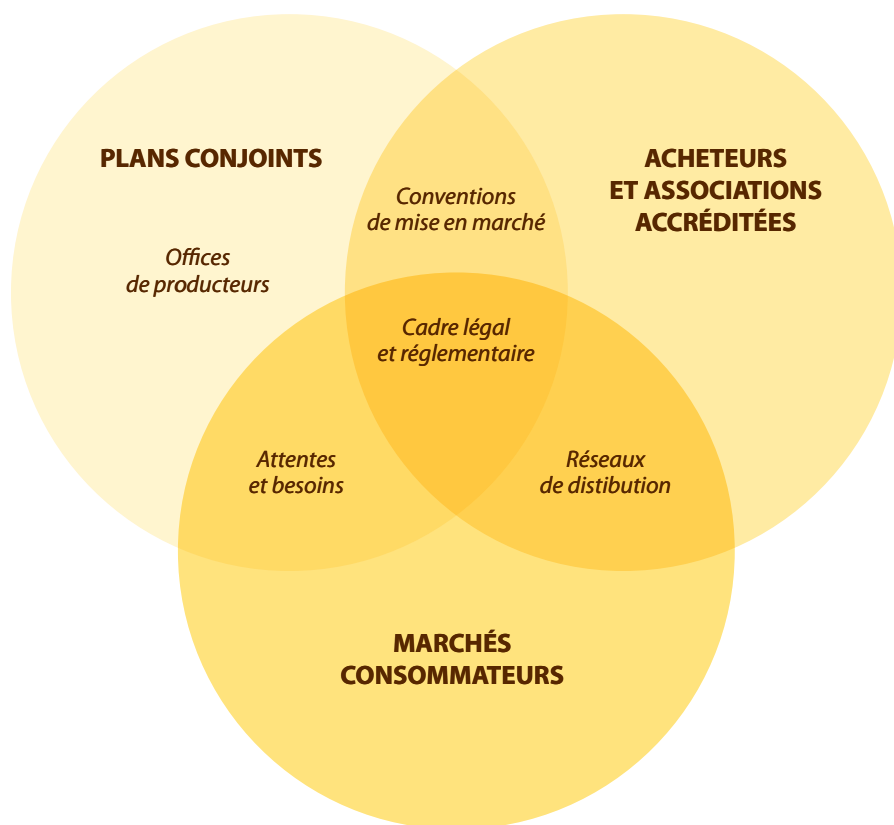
PLANS CONJOINTS

Offices de producteurs

Conventions de mise en marché

ACHETEURS ET ASSOCIATIONS ACCRÉDITÉES

Cadre légal et réglementaire

Attentes et besoins

Réseaux de distibution

MARCHÉS CONSOMMATEURS